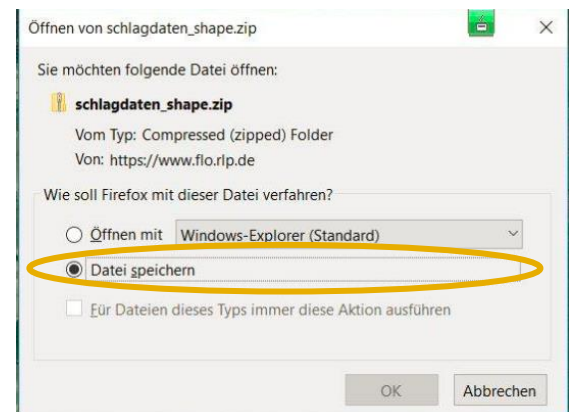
Öffnen von schlagdaten_shape.zip

Sie möchten folgende Datei öffnen:

schlagdaten_shape.zip

Vom Typ: Compressed (zipped) Folder

Von: https://www.flo.rlp.de

Wie soll Firefox mit dieser Datei verfahren?

Öffnen mit Windows-Explorer (Standard)

Datei speichern

Für Dateien dieses Typs immer diese Aktion ausführen

OK

Abbrechen